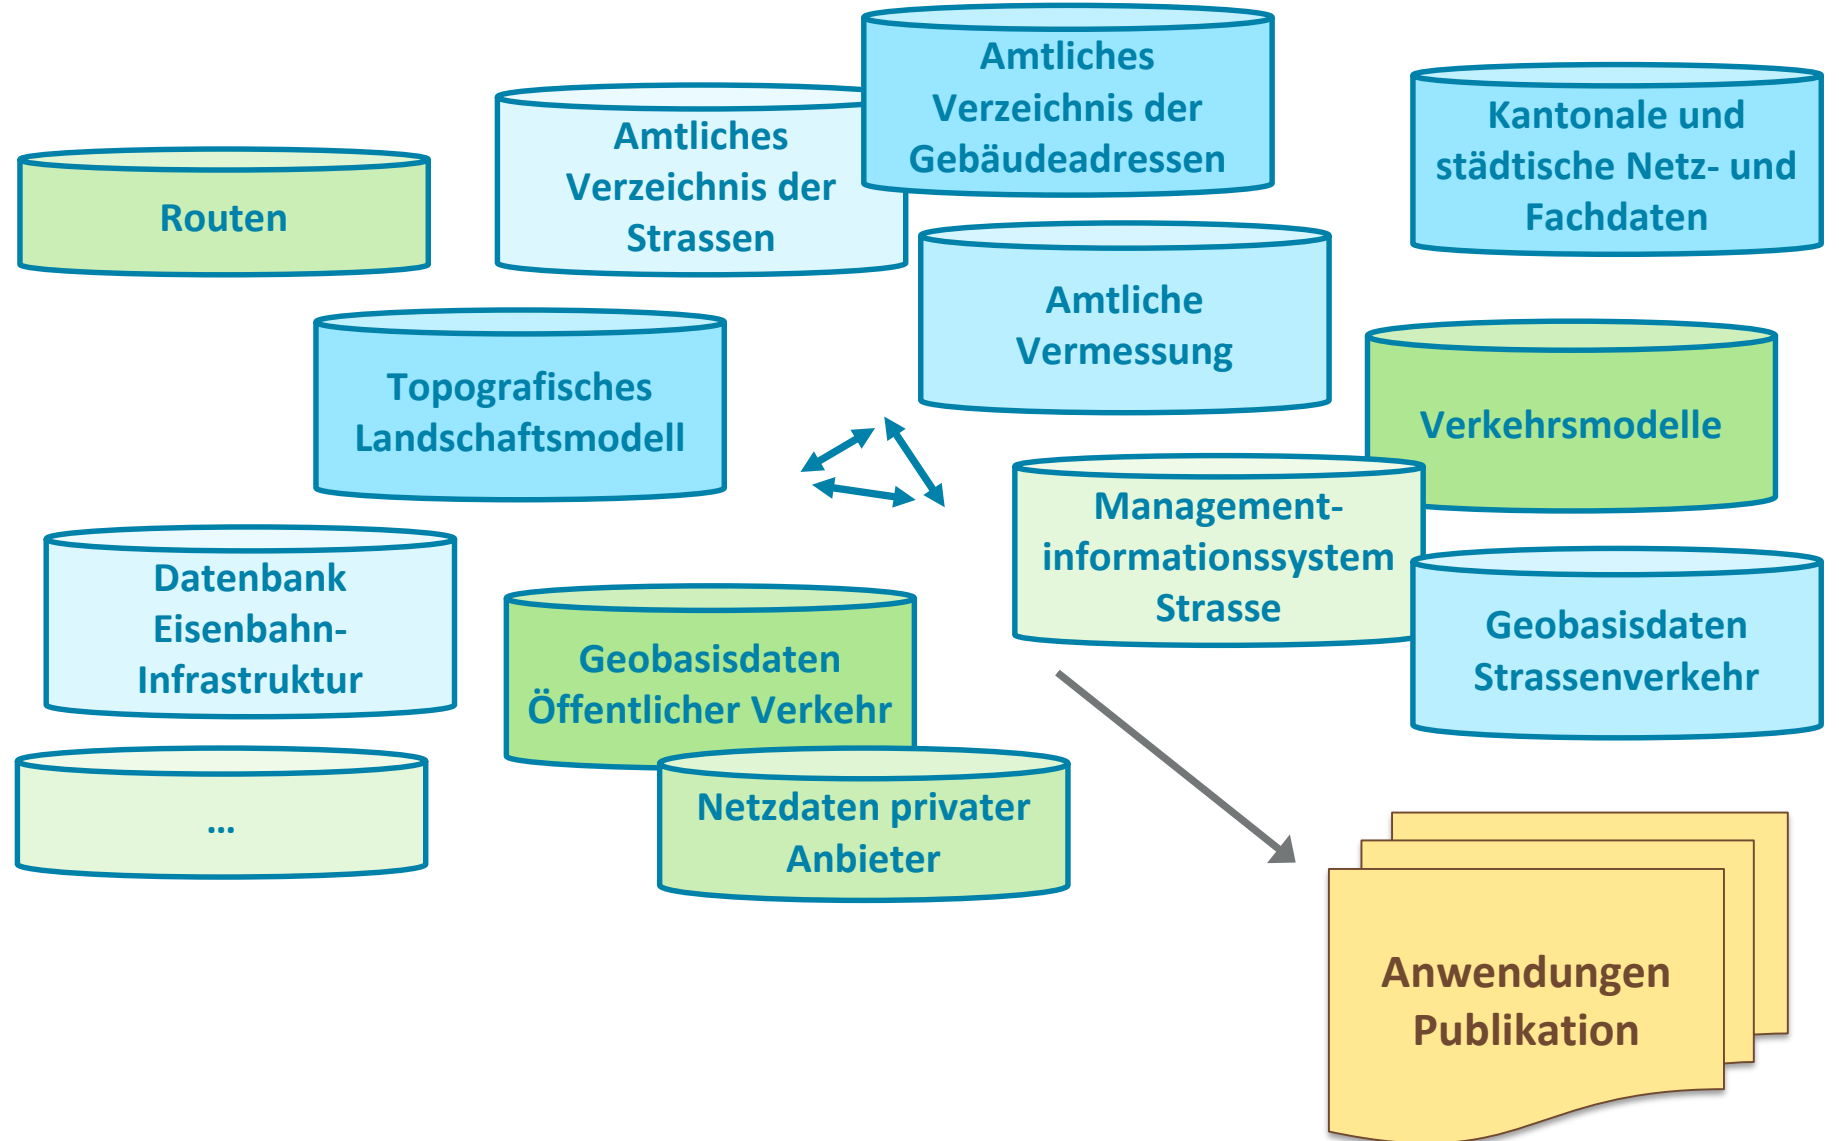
Routen

Amtliches Verzeichnis der Strassen

Amtliches Verzeichnis der Gebäudeadressen

Kantonale und städtische Netz- und Fachdaten

Topografisches Landschaftsmodell

Amtliche Vermessung

Verkehrsmodelle

Management-informationssystem Strasse

Datenbank Eisenbahn-Infrastruktur

Geobasisdaten Öffentlicher Verkehr

Geobasisdaten Strassenverkehr

...

Netzdaten privater Anbieter

Anwendungen Publikation